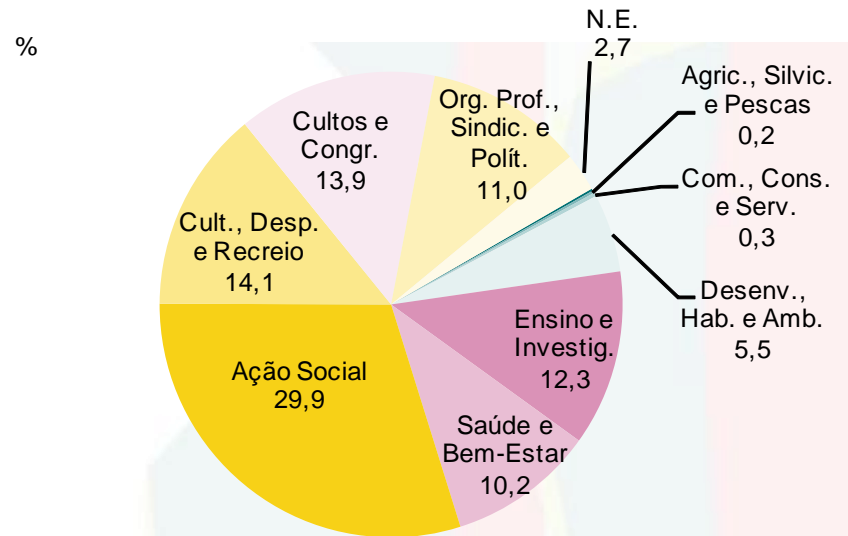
%

N.E.
2,7

Agric., Silvic. e Pescas
0,2

Com., Cons. e Serv.
0,3

Desenv., Hab. e Amb.
5,5

Org. Prof., Sindic. e Polít.
11,0

Cultos e Congr.
13,9

Cult., Desp. e Recreio
14,1

Ação Social
29,9

Ensino e Investig.
12,3

Saúde e Bem-Estar
10,2